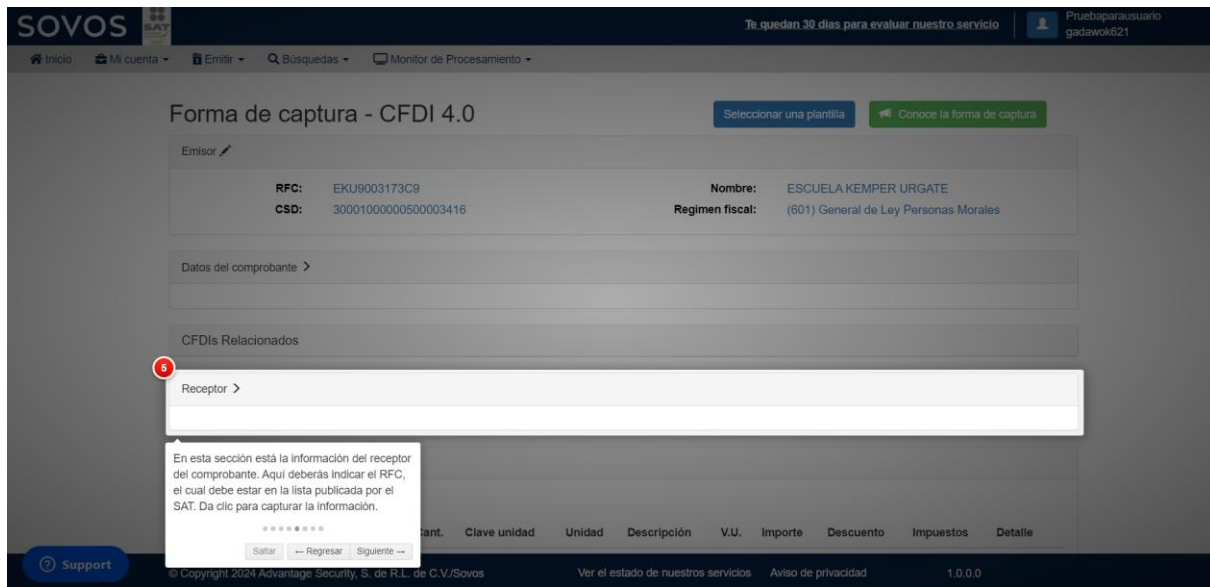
SOVOS SAT

Te quedan 30 días para evaluar nuestro servicio

Pruebaparausuario
gadawok621

Inicio Mi cuenta Emitir Búsquedas Monitor de Procesamiento

Forma de captura - CFDI 4.0

Seleccionar una plantilla

Conoce la forma de captura

Emisor

RFC: EKU9003173C9
CSD: 30001000000500003416

Nombre: ESCUELA KEMPER URGATE
Regimen fiscal: (601) General de Ley Personas Morales

Datos del comprobante >

CFDIs Relacionados

5

Receptor >

En esta sección está la información del receptor del comprobante. Aquí deberás indicar el RFC, el cual debe estar en la lista publicada por el SAT. Da clic para capturar la información.

Saltar ← Regresar Siguiente →

Cant. Clave unidad Unidad Descripción V.U. Importe Descuento Impuestos Detalle

Support

© Copyright 2024 Advantage Security, S. de R.L. de C.V./Sovos

Ver el estado de nuestros servicios Aviso de privacidad 1.0.0.0